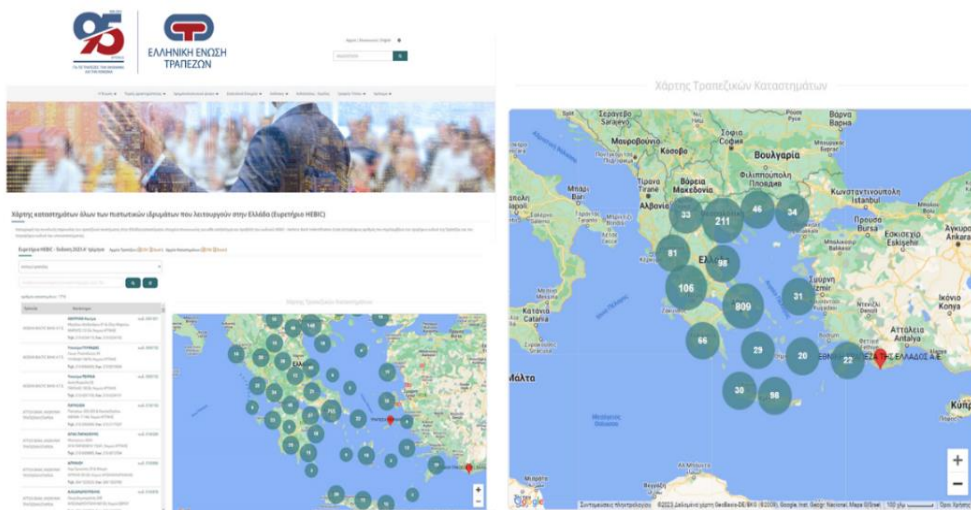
95
ΕΛΛΗΝΙΚΗ ΕΝΩΣΗ ΤΡΑΠΕΖΩΝ

Χάρτης καταστημάτων όλων των πιστωτικών ιδρυμάτων που λειτουργούν στην Ελλάδα (Ευρετήριο HEBIC)

Ευρετήριο HEBIC - Έκδοση 2023 Α' τρίμηνο

Χάρτης Τραπεζικών Καταστημάτων

Σεράγεβο
Μαυροβούνιο
Κόσοβο
Σόφια
София
Βουλγαρία
Τίρανα
Tirane
Βόρεια Μακεδονία
Φιλιππούπολη
Пловдив
Αλβανία
Κωνσταντινούπολη
İstanbul
Προύσα
Bursa
Εσκί Σεχίρ
Eskişehir
Ελλάδα
Ίκόνιο
Konya
Αττάλεια
Antalya
Μάλτα
ΤΡΑΠΕΖΑ ΤΗΣ ΕΛΛΑΔΟΣ Α.Ε.
33
211
46
34
81
96
106
809
31
66
29
20
22
30
56
+
−
Google
Συντομεύσεις πληκτρολογίου
©2023 Δεδομένα χάρτη GeoBasis-DE/BKG (©2009), Google, Inst. Geogr. Nacional, Mapa GISrael
100 χλμ
Όροι Χρήσης